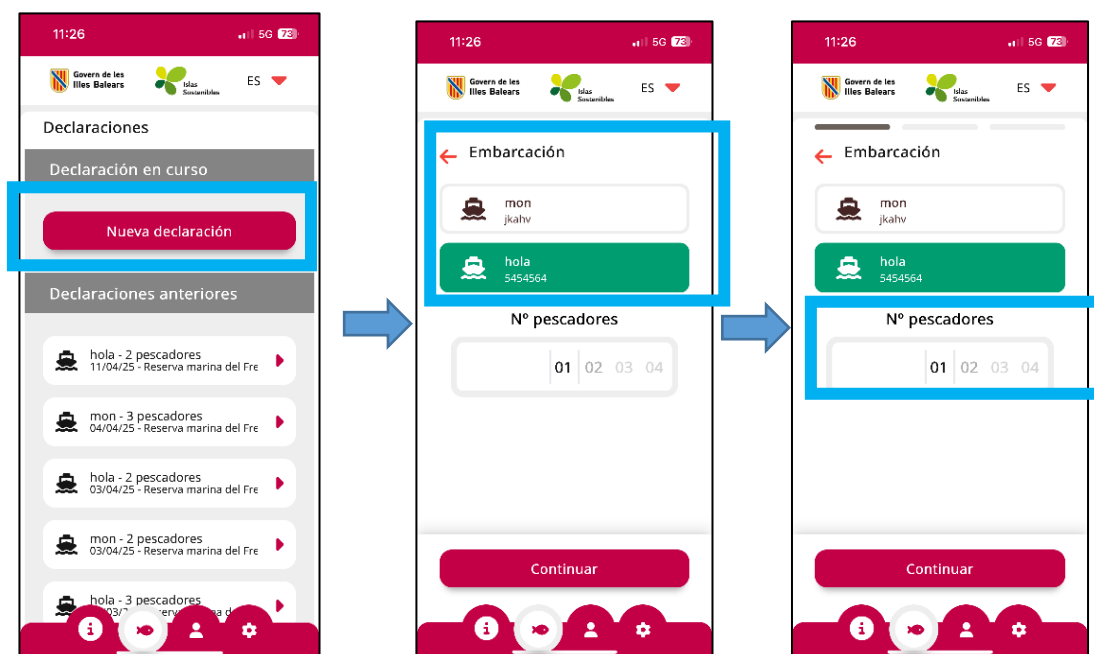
11:26 5G 73

Govern de les Illes Balears
Islas Sostenibles
ES

Declaraciones

Declaración en curso

Nueva declaración

Declaraciones anteriores

hola - 2 pescadores
11/04/25 - Reserva marina del Fre

mon - 3 pescadores
04/04/25 - Reserva marina del Fre

hola - 2 pescadores
03/04/25 - Reserva marina del Fre

mon - 2 pescadores
03/04/25 - Reserva marina del Fre

hola - 3 pescadores
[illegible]

11:26 5G 73

Govern de les Illes Balears
Islas Sostenibles
ES

Embarcación

mon
jkahv

hola
5454564

Nº pescadores

01 02 03 04

Continuar

11:26 5G 73

Govern de les Illes Balears
Islas Sostenibles
ES

Embarcación

mon
jkahv

hola
5454564

Nº pescadores

01 02 03 04

Continuar